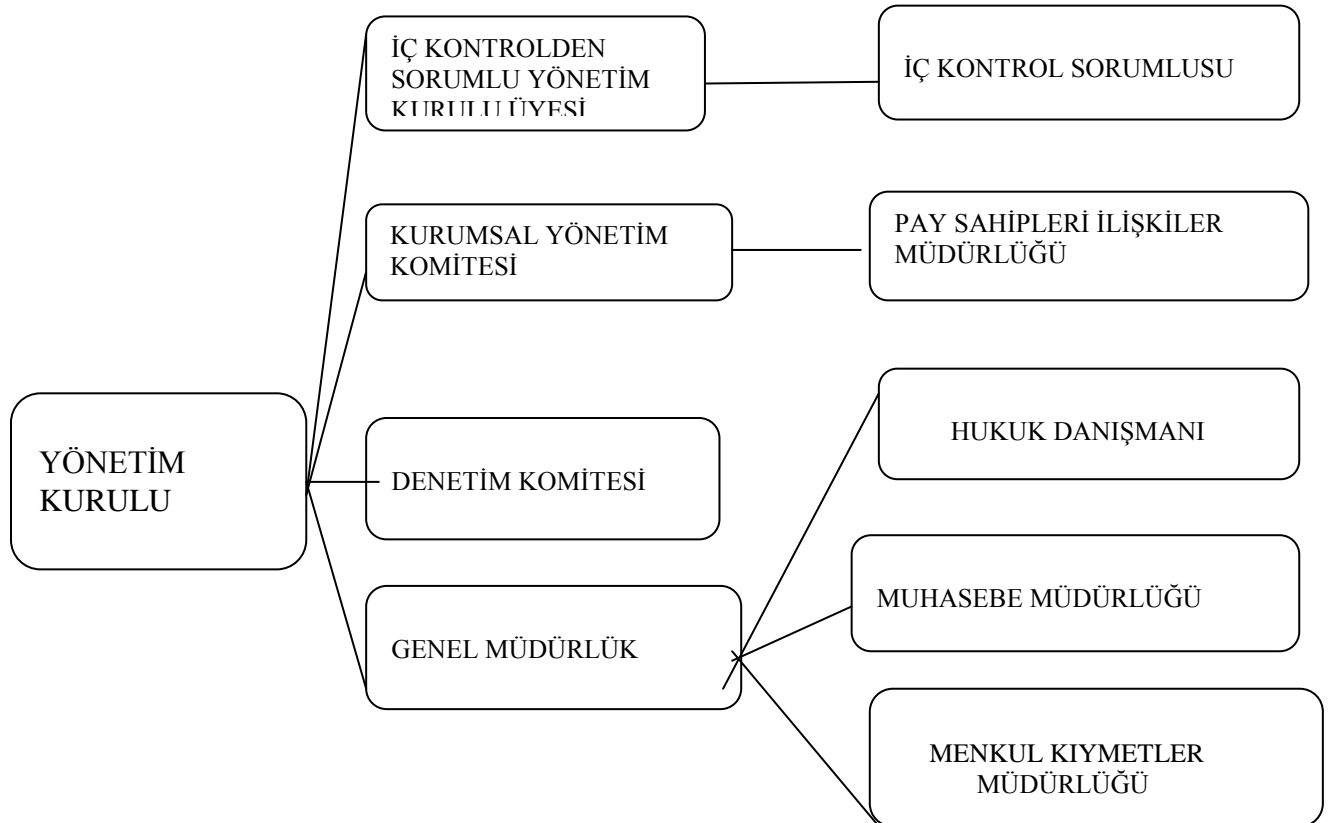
YÖNETİM KURULU

İÇ KONTROLDEN SORUMLU YÖNETİM KURULU ÜYESİ

İÇ KONTROL SORUMLUSU

KURUMSAL YÖNETİM KOMİTESİ

PAY SAHİPLERİ İLİŞKİLER MÜDÜRLÜĞÜ

DENETİM KOMİTESİ

GENEL MÜDÜRLÜK

HUKUK DANIŞMANI

MUHASEBE MÜDÜRLÜĞÜ

MENKUL KIYMETLER MÜDÜRLÜĞÜ